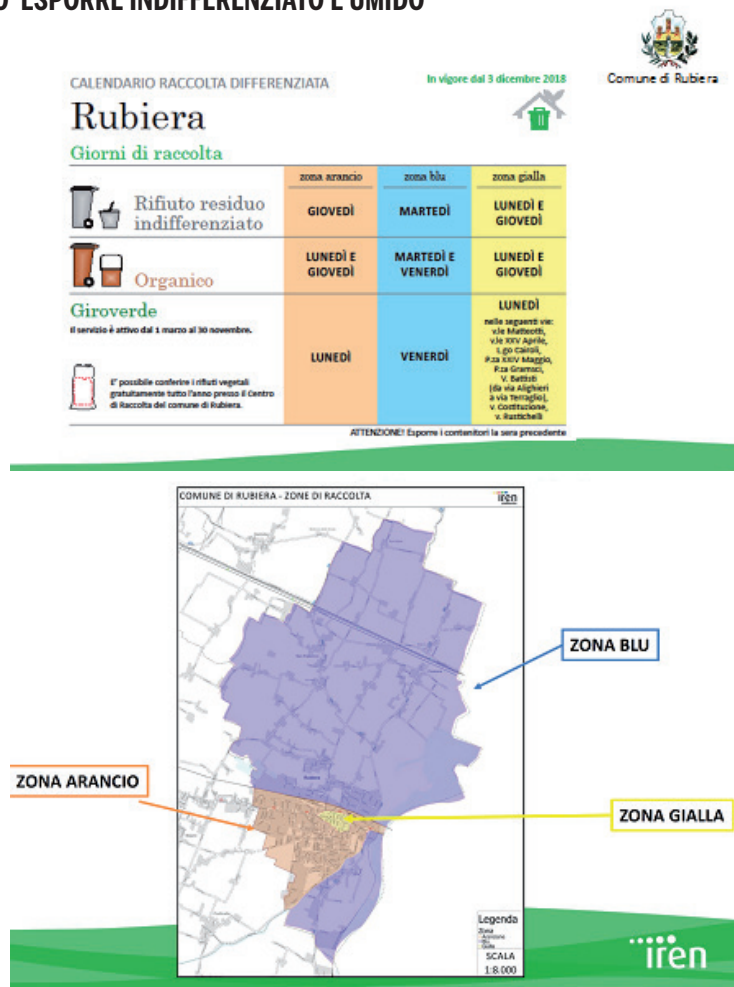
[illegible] ESPORRE INDIFFERENZIATO E UMIDO

Comune di Rubiera

CALENDARIO RACCOLTA DIFFERENZIATA

In vigore dal 3 dicembre 2018

Rubiera

Giorni di raccolta

| | zona arancio | zona blu | zona gialla |
|---|---|---|---|
| Rifiuto residuo indifferenziato | GIOVEDÌ | MARTEDÌ | LUNEDÌ E GIOVEDÌ |
| Organico | LUNEDÌ E GIOVEDÌ | MARTEDÌ E VENERDÌ | LUNEDÌ E GIOVEDÌ |
| Giroverde Il servizio è attivo dal 1 marzo al 30 novembre. E' possibile conferire i rifiuti vegetali gratuitamente tutto l'anno presso il Centro di Raccolta del comune di Rubiera. | LUNEDÌ | VENERDÌ | LUNEDÌ nelle seguenti vie: v.le Matteotti, v.le XXV Aprile, l.go Cairoli, P.za XXIV Maggio, P.za Gramsci, V. Battisti (da via Alighieri a via Terraglio), V. Costituzione, v. Rustichelli |

ATTENZIONE! Esporre i contenitori la sera precedente

COMUNE DI RUBIERA - ZONE DI RACCOLTA

iren

ZONA BLU

ZONA ARANCIO

ZONA GIALLA

Rubiera

Legenda
Zona
Arancione
Blu
Gialla

SCALA
1:8.000

iren